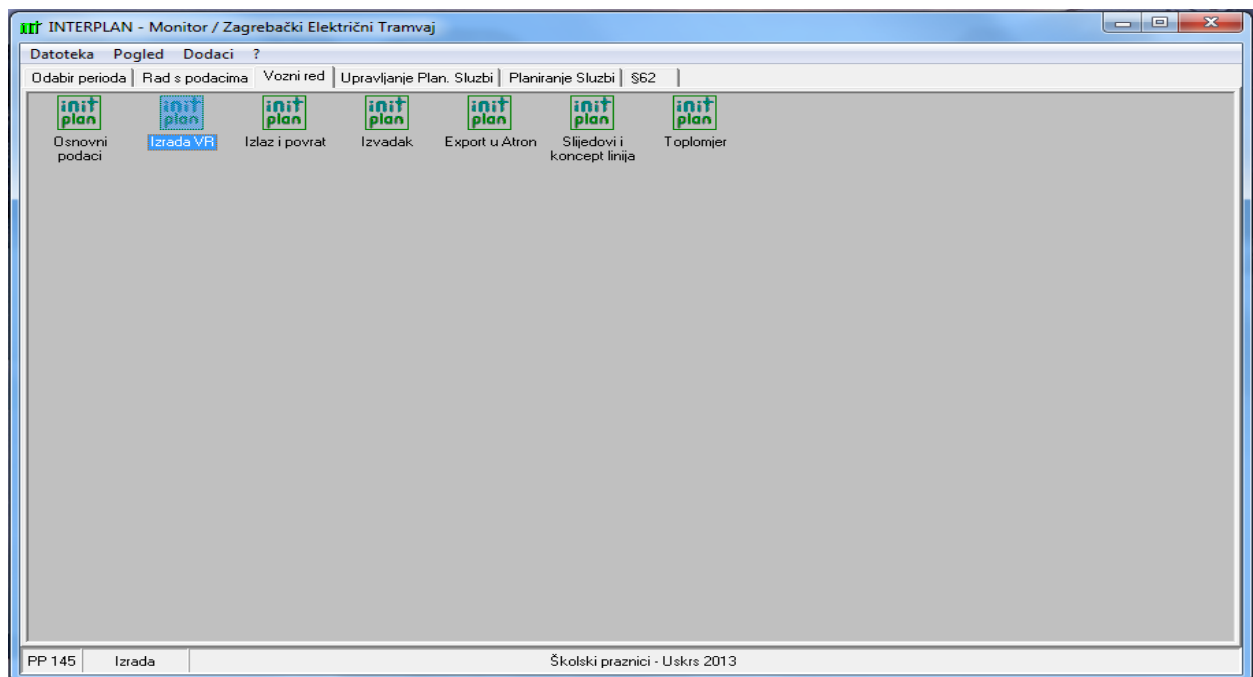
INTERPLAN - Monitor / Zagrebački Električni Tramvaj

Datoteka Pogled Dodaci ?

Odabir perioda | Rad s podacima | Vozni red | Upravljanje Plan. Sluzbi | Planiranje Sluzbi | §62

init plan
Osnovni podaci

init plan
Izrada VR

init plan
Izlaz i povrat

init plan
Izvadak

init plan
Export u Atron

init plan
Slijedovi i koncept linija

init plan
Toplomjer

PP 145 | Izrada | Školski praznici - Uskrs 2013